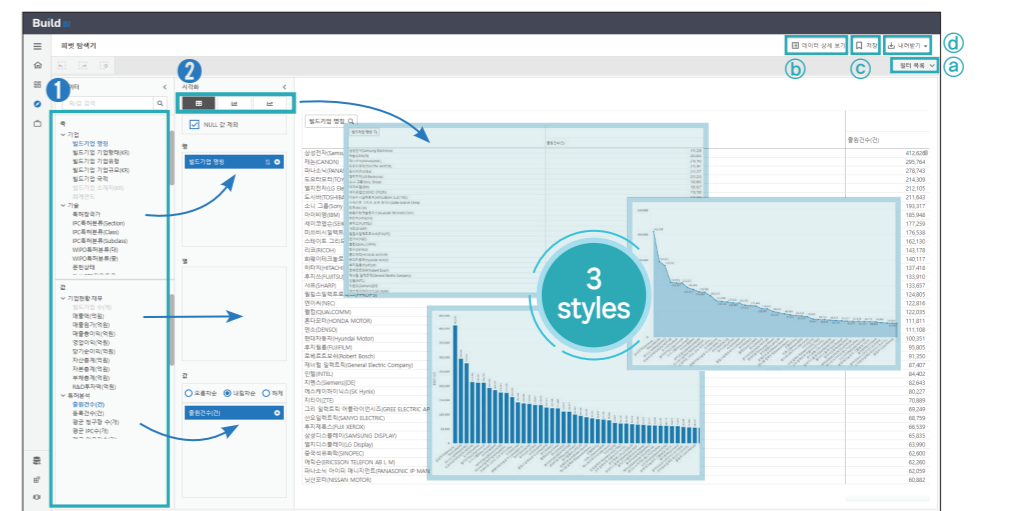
Build

피벗 탐색기

레이어 상세 보기

저장

내려받기

필터 목록

ⓐ ⓑ ⓒ ⓓ

1

2

시각화

NULL 값 제외

축

가업

빌드기업 명칭

빌드기업 기업형태(KR)

빌드기업 기업유형

빌드기업 기업규모(KR)

빌드기업 국적

기술

특허분류

IPC특허분류(Section)

IPC특허분류(Class)

IPC특허분류(Subclass)

WIPO특허분류(대)

WIPO특허분류(중)

분쟁상태

값

기업현황 재무

매출액(억원)

매출원가(억원)

매출총이익(억원)

영업이익(억원)

당기순이익(억원)

자산총계(억원)

자본총계(억원)

부채총계(억원)

R&D투자액(억원)

특허분석

출원건수(건)

등록건수(건)

빌드기업 명칭

행

열

값

오름차순

내림차순

해제

출원건수(건)

출원건수(건)

삼성전자(Samsung Electronics)

캐논(CANON)

파나소닉(PANASONIC)

도요타자동차(TOYOTA)

엘지전자(LG Electronics)

도시바(TOSHIBA)

소니 그룹(Sony Group)

아이비엠(IBM)

세이코엡슨(SEIKO EPSON)

미쓰비시일렉트릭

스미토모 그룹

리코(RICOH)

히타치(HITACHI)

후지쓰(FUJITSU)

샤프(SHARP)

혼다 모터

덴소(DENSO)

엔이씨(NEC)

퀄컴(QUALCOMM)

혼다모터(HONDA MOTOR)

덴소(DENSO)

현대자동차(Hyundai Motor)

후지필름(FUJIFILM)

로베르트보쉬(Robert Bosch)

제너럴 일렉트릭(General Electric Company)

인텔(INTEL)

지멘스(Siemens)(DE)

에스케이하이닉스(SK Hynix)

지티이(ZTE)

그리 일렉트릭 어플라이언시즈(GREE ELECTRIC APPLIANCES)

산요일렉트릭(SANYO ELECTRIC)

후지제록스(FUJI XEROX)

삼성디스플레이(SAMSUNG DISPLAY)

엘지디스플레이(LG Display)

중국석유화학(SINOPEC)

에릭슨(ERICSSON TELEFON AB L M)

파나소닉 아이피 매니지먼트(PANASONIC IP MAN

닛산모터(NISSAN MOTOR)

412,628

295,764

278,743

214,309

212,105

211,643

193,317

185,948

177,259

176,538

162,130

143,178

140,117

137,418

133,910

133,657

124,805

122,816

122,035

111,811

111,108

100,351

95,805

91,250

87,407

84,402

82,643

80,227

70,889

69,249

67,729

66,539

65,835

63,990

62,600

62,260

62,059

60,882

3 styles